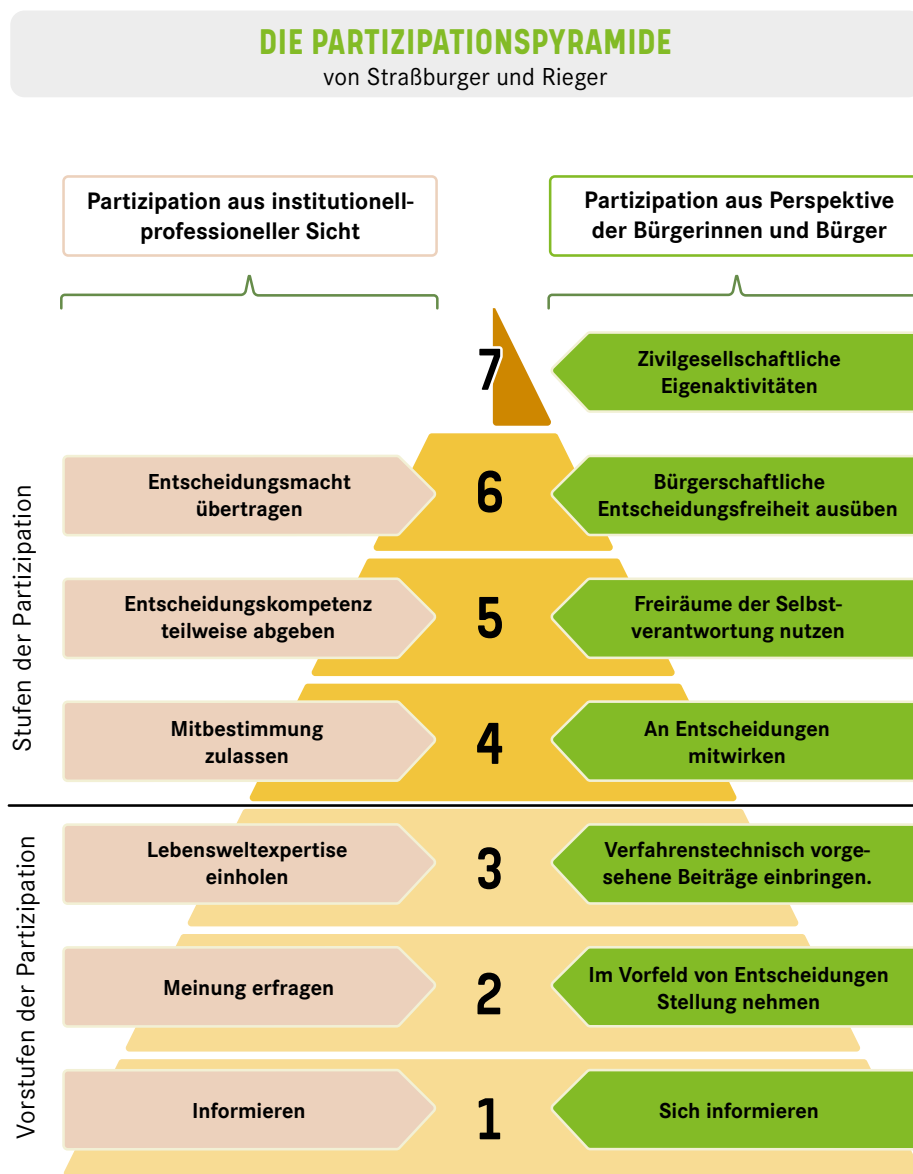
DIE PARTIZIPATIONSPYRAMIDE
von Straßburger und Rieger

Partizipation aus institutionell-professioneller Sicht

Partizipation aus Perspektive der Bürgerinnen und Bürger

Stufen der Partizipation

Vorstufen der Partizipation

7
Zivilgesellschaftliche Eigenaktivitäten

Entscheidungsmacht übertragen
6
Bürgerschaftliche Entscheidungsfreiheit ausüben

Entscheidungskompetenz teilweise abgeben
5
Freiräume der Selbstverantwortung nutzen

Mitbestimmung zulassen
4
An Entscheidungen mitwirken

Lebensweltexpertise einholen
3
Verfahrenstechnisch vorgesehene Beiträge einbringen.

Meinung erfragen
2
Im Vorfeld von Entscheidungen Stellung nehmen

Informieren
1
Sich informieren